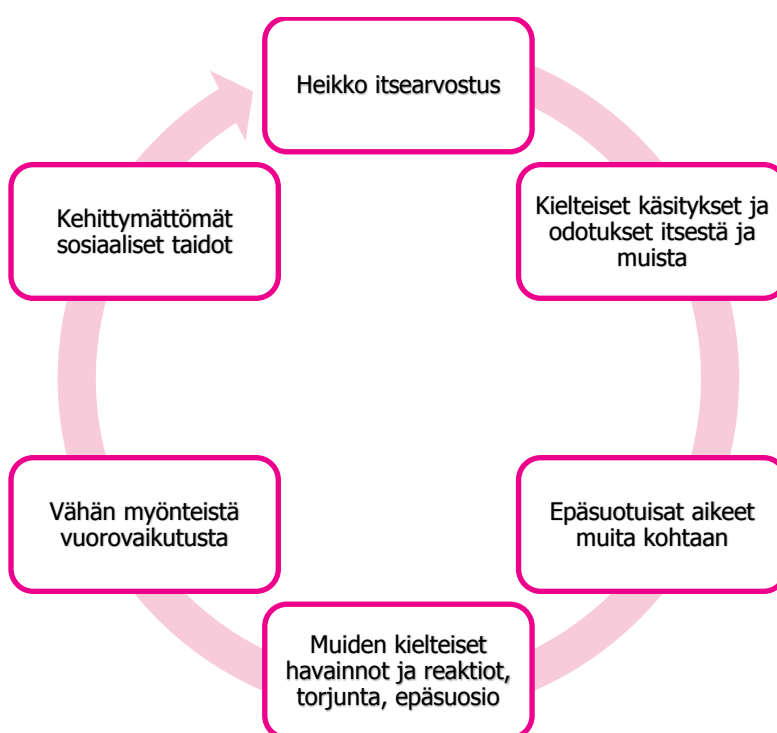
Heikko itsearvostus

Kielteiset käsitykset ja odotukset itsestä ja muista

Epäsuotuisat aikeet muita kohtaan

Muiden kielteiset havainnot ja reaktiot, torjunta, epäsuosio

Vähän myönteistä vuorovaikutusta

Kehittymättömät sosiaaliset taidot